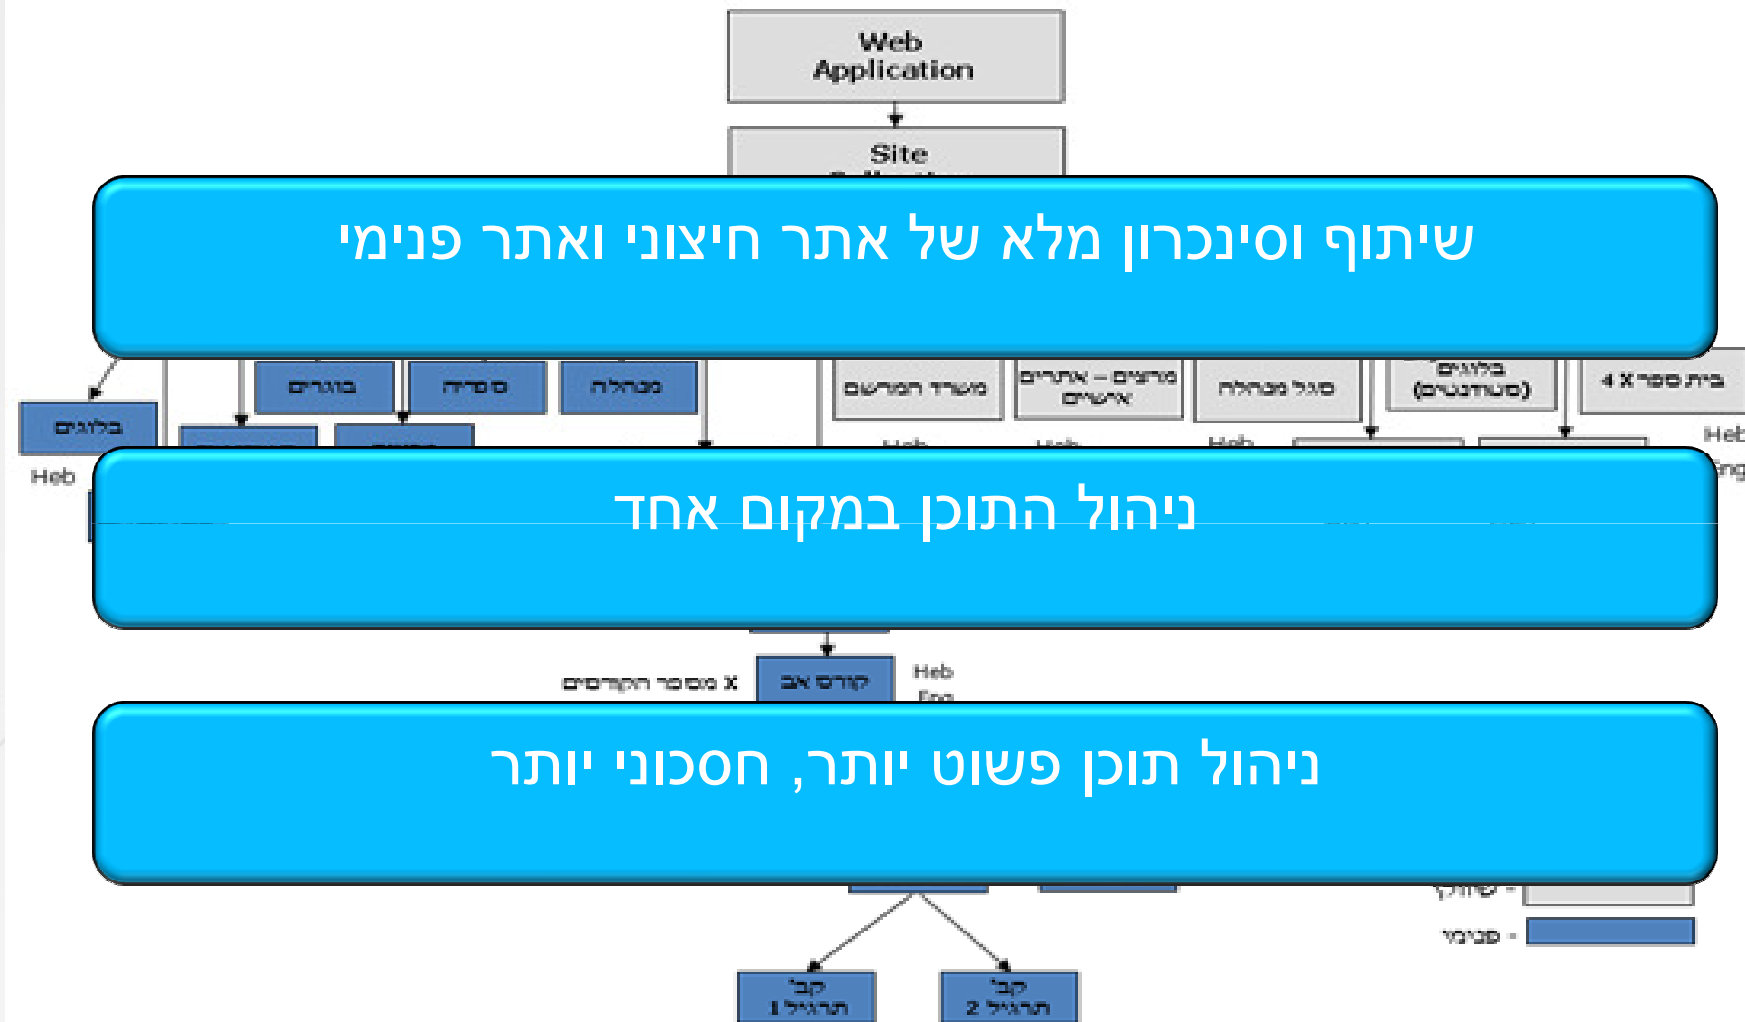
Web Application

Site

שיתוף וסינכרון מלא של אתר חיצוני ואתר פנימי

בלוגים

Heb

בוגרים

מסדירה

מנהלה

משרד המדרשה

מרצים – אתרים אישיים

סגל מנהלה

בלוגים (סטודנטים)

בית ספר X 4

Heb

Heb

Heb

Heb

ניהול התוכן במקום אחד

X מספר הקורסים

קורס אב

Heb

Eng

ניהול תוכן פשוט יותר, חסכוני יותר

שיתוף -

פנימי -

קבו' תרגיל 1

קבו' תרגיל 2